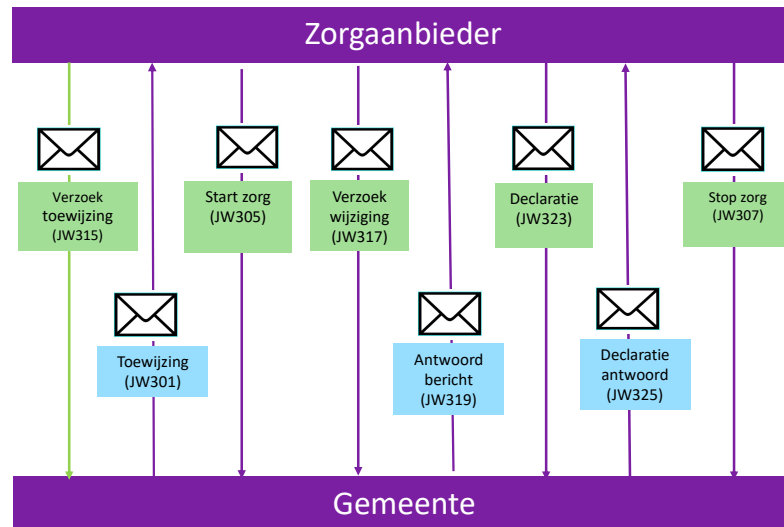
Zorgaanbieder

Verzoek toewijzing (JW315)

Toewijzing (JW301)

Start zorg (JW305)

Verzoek wijziging (JW317)

Antwoord bericht (JW319)

Declaratie (JW323)

Declaratie antwoord (JW325)

Stop zorg (JW307)

Gemeente